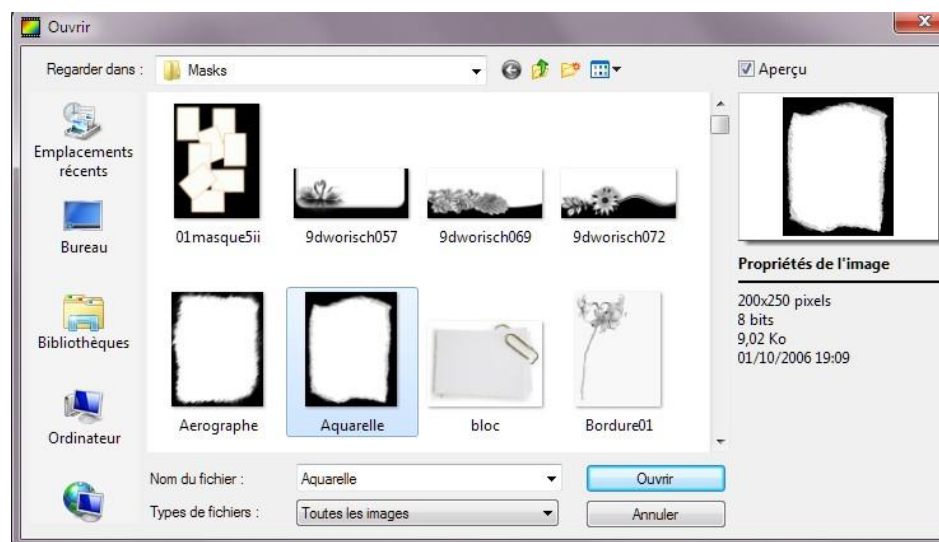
Ouvrir

Regarder dans : Masks

Aperçu

Emplacements récents

Bureau

Bibliothèques

Ordinateur

01masque5ii

9dworisch057

9dworisch069

9dworisch072

Aerographe

Aquarelle

bloc

Bordure01

Propriétés de l'image

200x250 pixels
8 bits
9,02 Ko
01/10/2006 19:09

Nom du fichier : Aquarelle

Types de fichiers : Toutes les images

Ouvrir

Annuler